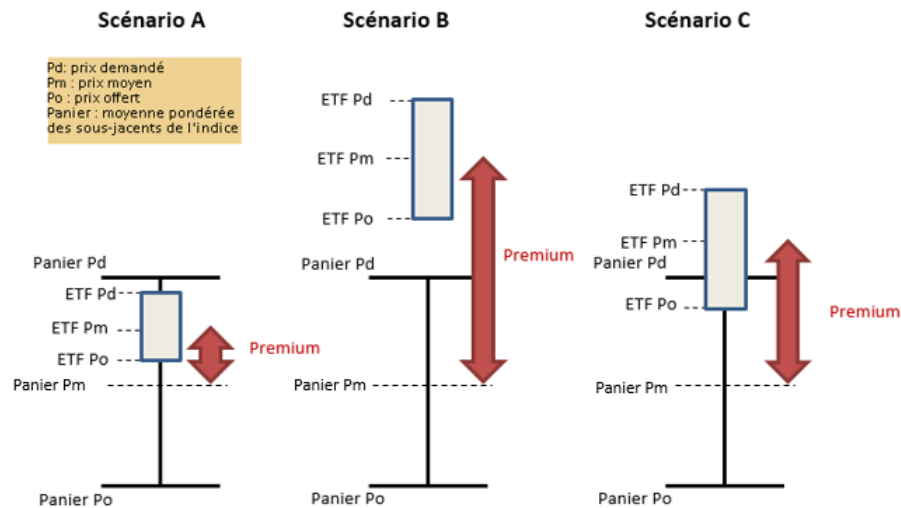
Scénario A

Pd: prix demandé
Pm : prix moyen
Po : prix offert
Panier : moyenne pondérée des sous-jacents de l'indice

Panier Pd
ETF Pd
ETF Pm
ETF Po
Premium
Panier Pm
Panier Po

Scénario B

ETF Pd
ETF Pm
ETF Po
Premium
Panier Pd
Panier Pm
Panier Po

Scénario C

ETF Pd
ETF Pm
Panier Pd
ETF Po
Premium
Panier Pm
Panier Po